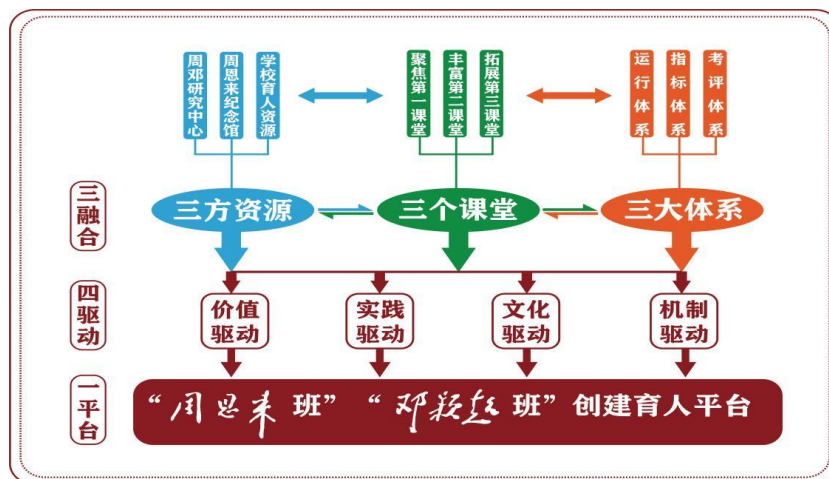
周邓研究中心
周恩来纪念馆
学校育人资源

聚焦第一课堂
丰富第二课堂
拓展第三课堂

运行体系
指标体系
考评体系

三融合

三方资源
三个课堂
三大体系

四驱动

价值驱动
实践驱动
文化驱动
机制驱动

一平台

“周恩来班”“邓颖超班”创建育人平台